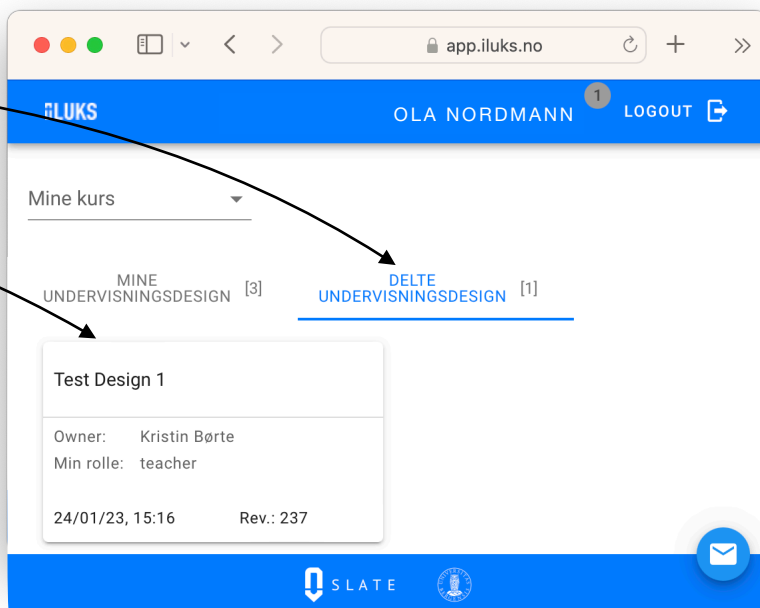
app.iluks.no

iLUKS

OLA NORDMANN 1 LOGOUT

Mine kurs

MINE UNDERVISNINGSDESIGN [3]

DELTE UNDERVISNINGSDESIGN [1]

Test Design 1

Owner: Kristin Børte
Min rolle: teacher

24/01/23, 15:16 Rev.: 237

SLATE